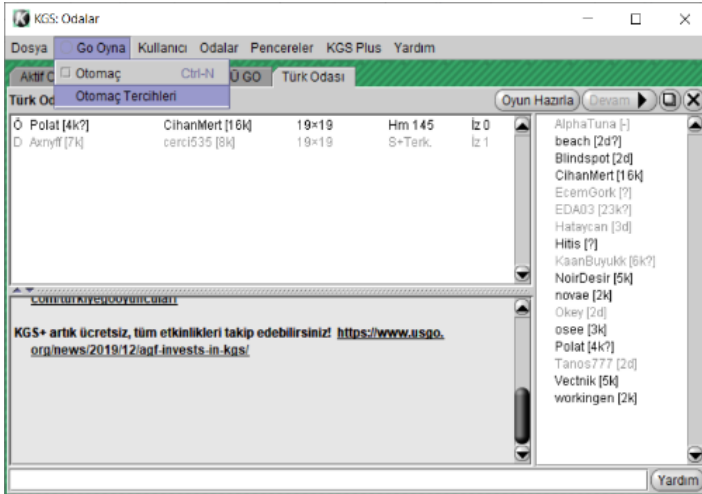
KGS: Odalar

Dosya Go Oyna Kullanıcı Odalar Pencereler KGS Plus Yardım

Otomaç Ctrl-N
Otomaç Tercihleri

Aktif O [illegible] Ü GO Türk Odası

Türk Od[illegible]

Oyun Hazırla Devam

| | | | | |
|---|---|---|---|---|
| Ö Polat [4k?] | CihanMert [16k] | 19×19 | Hm 145 | İz 0 |
| D Axnyff [7k] | cerci535 [8k] | 19×19 | S+Terk. | İz 1 |

AlphaTuna [-]
beach [2d?]
Blindspot [2d]
CihanMert [16k]
EcemGork [?]
EDA03 [23k?]
Hataycan [3d]
Hitis [?]
KaanBuyukk [6k?]
NoirDesir [5k]
novae [2k]
Okey [2d]
osee [3k]
Polat [4k?]
Tanos777 [2d]
Vectnik [5k]
workingen [2k]

com/turkiyegooyunculari

KGS+ artık ücretsiz, tüm etkinlikleri takip edebilirsiniz! https://www.usgo.org/news/2019/12/agf-invests-in-kgs/

Yardım